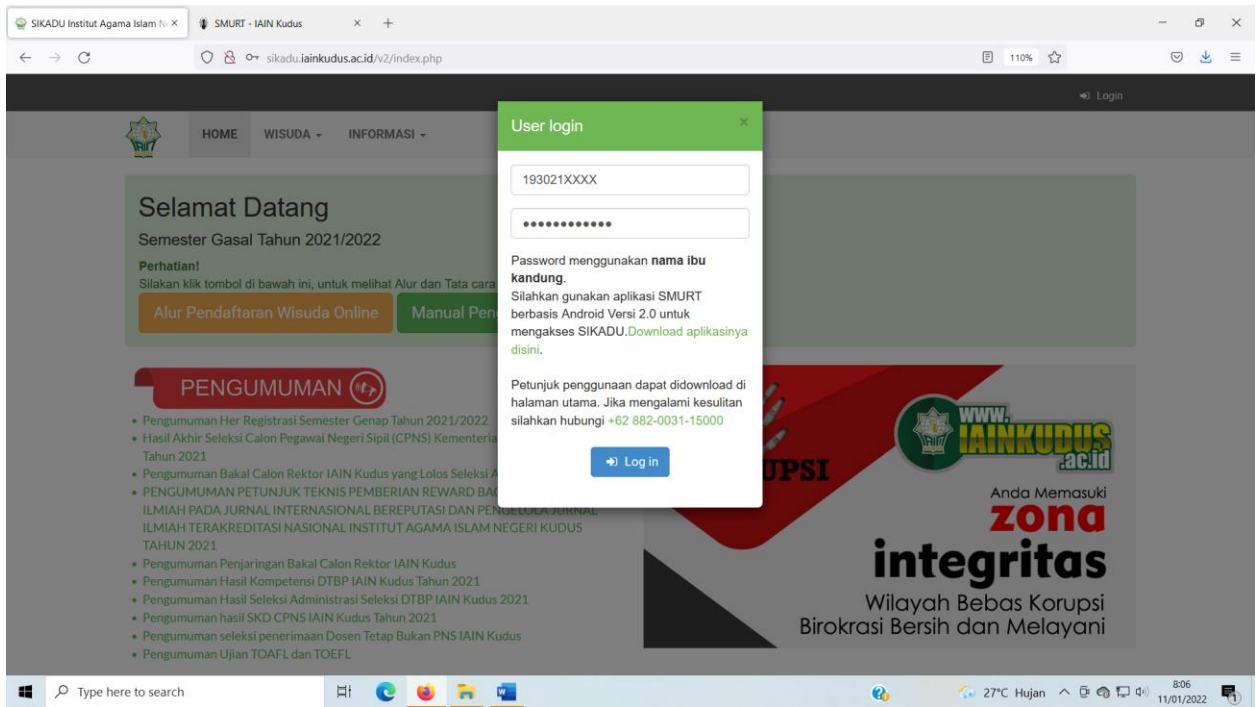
SIKADU Institut Agama Islam N ×
SMURT - IAIN Kudus ×
+

sikadu.iainkudus.ac.id/v2/index.php
110%

Login

HOME WISUDA ▾ INFORMASI ▾

Selamat Datang
Semester Gasal Tahun 2021/2022
Perhatian!
Silakan klik tombol di bawah ini, untuk melihat Alur dan Tata cara
Alur Pendaftaran Wisuda Online
Manual Pen

PENGUMUMAN
• Pengumuman Her Registrasi Semester Genap Tahun 2021/2022
• Hasil Akhir Seleksi Calon Pegawai Negeri Sipil (CPNS) Kementeria Tahun 2021
• Pengumuman Bakal Calon Rektor IAIN Kudus yang Lolos Seleksi A
• PENGUMUMAN PETUNJUK TEKNIS PEMBERIAN REWARD BA ILMIAH PADA JURNAL INTERNASIONAL BEREPUTASI DAN PENGELOLA JURNAL ILMIAH TERAKREDITASI NASIONAL INSTITUT AGAMA ISLAM NEGERI KUDUS TAHUN 2021
• Pengumuman Penjaringan Bakal Calon Rektor IAIN Kudus
• Pengumuman Hasil Kompetensi DTBP IAIN Kudus Tahun 2021
• Pengumuman Hasil Seleksi Administrasi Seleksi DTBP IAIN Kudus 2021
• Pengumuman hasil SKD CPNS IAIN Kudus Tahun 2021
• Pengumuman seleksi penerimaan Dosen Tetap Bukan PNS IAIN Kudus
• Pengumuman Ujian TOAFL dan TOEFL

User login
×
193021XXXX
••••••••••••
Password menggunakan **nama ibu kandung**.
Silahkan gunakan aplikasi SMURT berbasis Android Versi 2.0 untuk mengakses SIKADU.Download aplikasinya disini.

Petunjuk penggunaan dapat didownload di halaman utama. Jika mengalami kesulitan silahkan hubungi +62 882-0031-15000

Log in

UPSI
WWW. IAINKUDUS .ac.id
Anda Memasuki
zona
integritas
Wilayah Bebas Korupsi
Birokrasi Bersih dan Melayani

Type here to search
27°C Hujan
8:06
11/01/2022